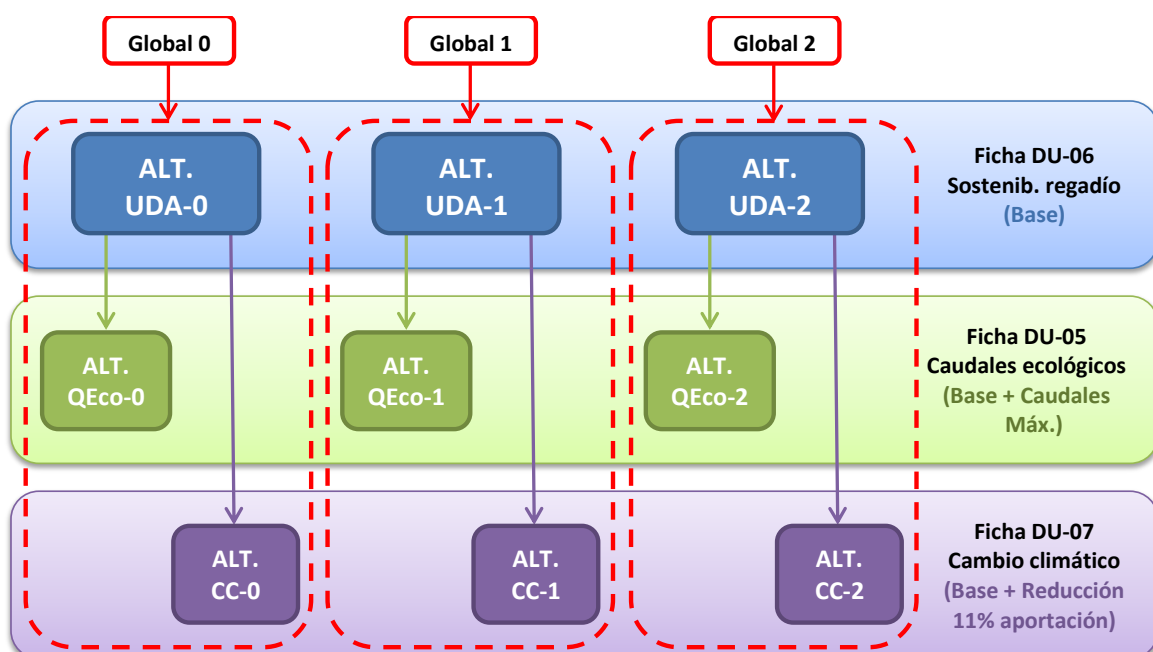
Global 0

Global 1

Global 2

ALT. UDA-0

ALT. UDA-1

ALT. UDA-2

Ficha DU-06
Sostenib. regadío
(Base)

ALT. QEco-0

ALT. QEco-1

ALT. QEco-2

Ficha DU-05
Caudales ecológicos
(Base + Caudales Máx.)

ALT. CC-0

ALT. CC-1

ALT. CC-2

Ficha DU-07
Cambio climático
(Base + Reducción 11% aportación)